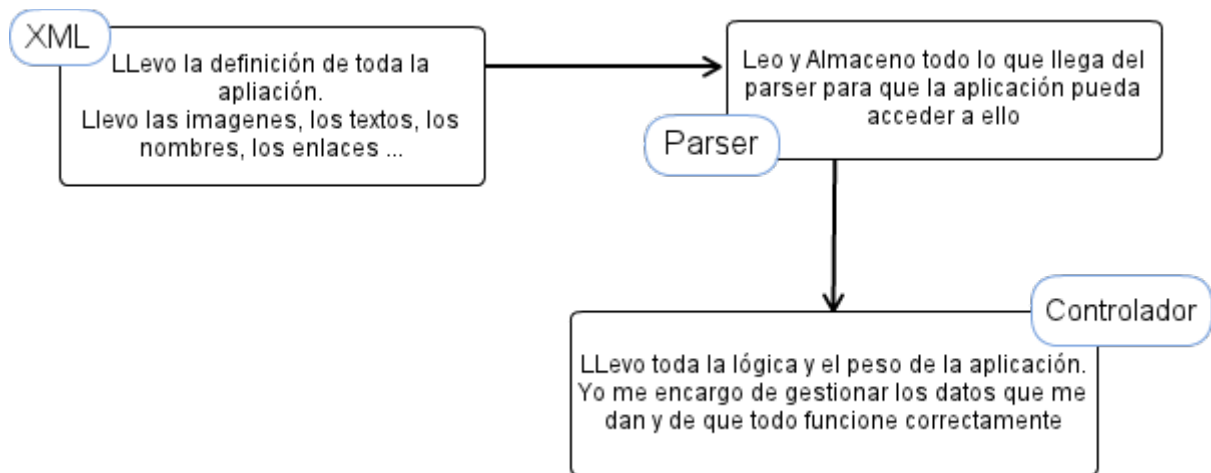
XML

LLevo la definición de toda la apliación.
Llevo las imagenes, los textos, los nombres, los enlaces ...

Leo y Almaceno todo lo que llega del parser para que la aplicación pueda acceder a ello

Parser

Controlador

LLevo toda la lógica y el peso de la aplicación. Yo me encargo de gestionar los datos que me dan y de que todo funcione correctamente